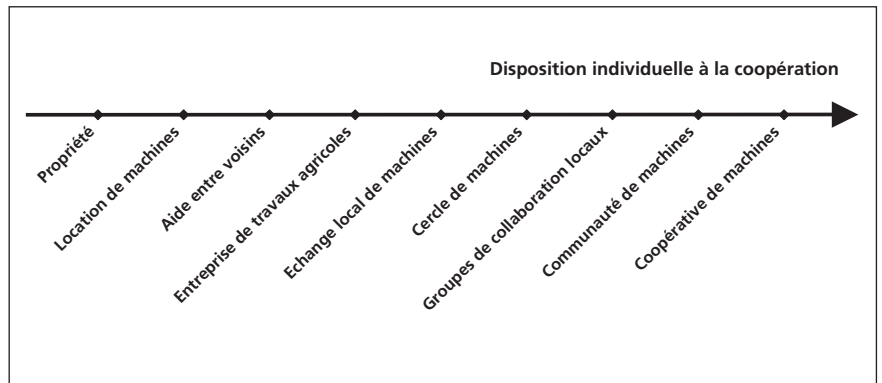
Disposition individuelle à la coopération

Propriété

Location de machines

Aide entre voisins

Entreprise de travaux agricoles

Echange local de machines

Cercle de machines

Groupes de collaboration locaux

Communauté de machines

Coopérative de machines